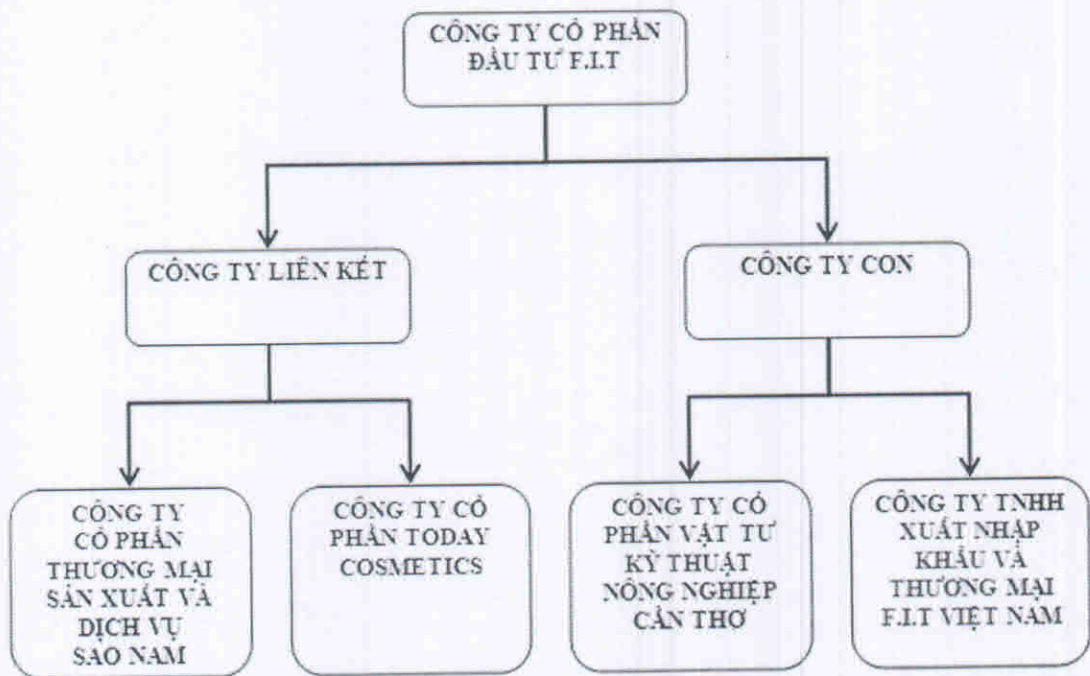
CÔNG TY CỔ PHẦN ĐẦU TƯ F.I.T

CÔNG TY LIÊN KẾT

CÔNG TY CON

CÔNG TY CỔ PHẦN THƯƠNG MẠI SẢN XUẤT VÀ DỊCH VỤ SAO NAM

CÔNG TY CỔ PHẦN TODAY COSMETICS

CÔNG TY CỔ PHẦN VẬT TƯ KỸ THUẬT NÔNG NGHIỆP CẦN THƠ

CÔNG TY TNHH XUẤT NHẬP KHẨU VÀ THƯƠNG MẠI F.I.T VIỆT NAM